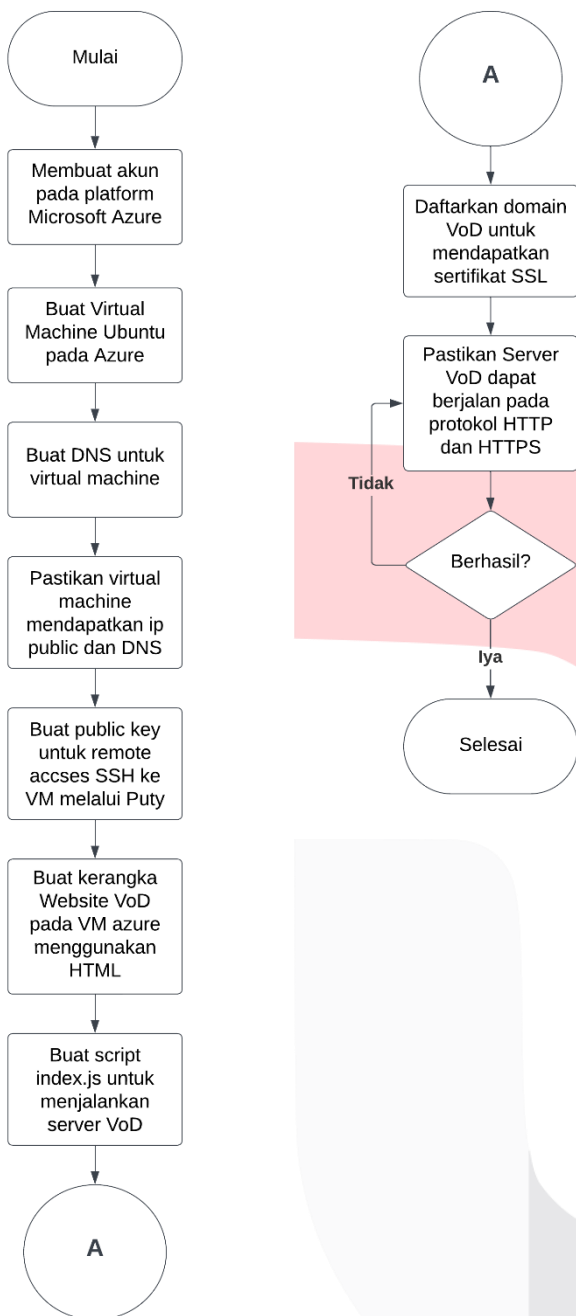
Mulai

Membuat akun pada platform Microsoft Azure

Buat Virtual Machine Ubuntu pada Azure

Buat DNS untuk virtual machine

Pastikan virtual machine mendapatkan ip public dan DNS

Buat public key untuk remote accses SSH ke VM melalui Puty

Buat kerangka Website VoD pada VM azure menggunakan HTML

Buat script index.js untuk menjalankan server VoD

A

A

Daftarkan domain VoD untuk mendapatkan sertifikat SSL

Pastikan Server VoD dapat berjalan pada protokol HTTP dan HTTPS

Tidak

Berhasil?

Iya

Selesai